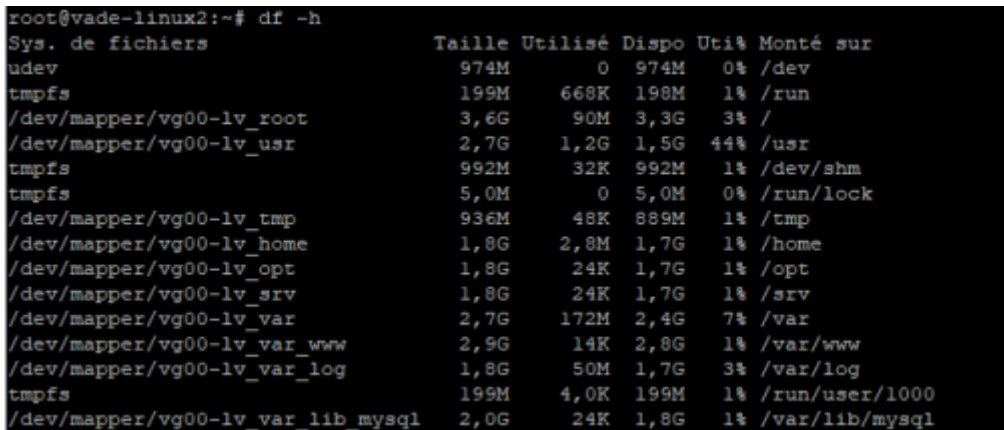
root@vade-linux2:~# df -h
Sys. de fichiers Taille Utilisé Dispo Uti% Monté sur
udev 974M 0 974M 0% /dev
tmpfs 199M 668K 198M 1% /run
/dev/mapper/vg00-lv_root 3,6G 90M 3,3G 3% /
/dev/mapper/vg00-lv_usr 2,7G 1,2G 1,5G 44% /usr
tmpfs 992M 32K 992M 1% /dev/shm
tmpfs 5,0M 0 5,0M 0% /run/lock
/dev/mapper/vg00-lv_tmp 936M 48K 889M 1% /tmp
/dev/mapper/vg00-lv_home 1,8G 2,8M 1,7G 1% /home
/dev/mapper/vg00-lv_opt 1,8G 24K 1,7G 1% /opt
/dev/mapper/vg00-lv_srv 1,8G 24K 1,7G 1% /srv
/dev/mapper/vg00-lv_var 2,7G 172M 2,4G 7% /var
/dev/mapper/vg00-lv_var_www 2,9G 14K 2,8G 1% /var/www
/dev/mapper/vg00-lv_var_log 1,8G 50M 1,7G 3% /var/log
tmpfs 199M 4,0K 199M 1% /run/user/1000
/dev/mapper/vg00-lv_var_lib_mysql 2,0G 24K 1,8G 1% /var/lib/mysql